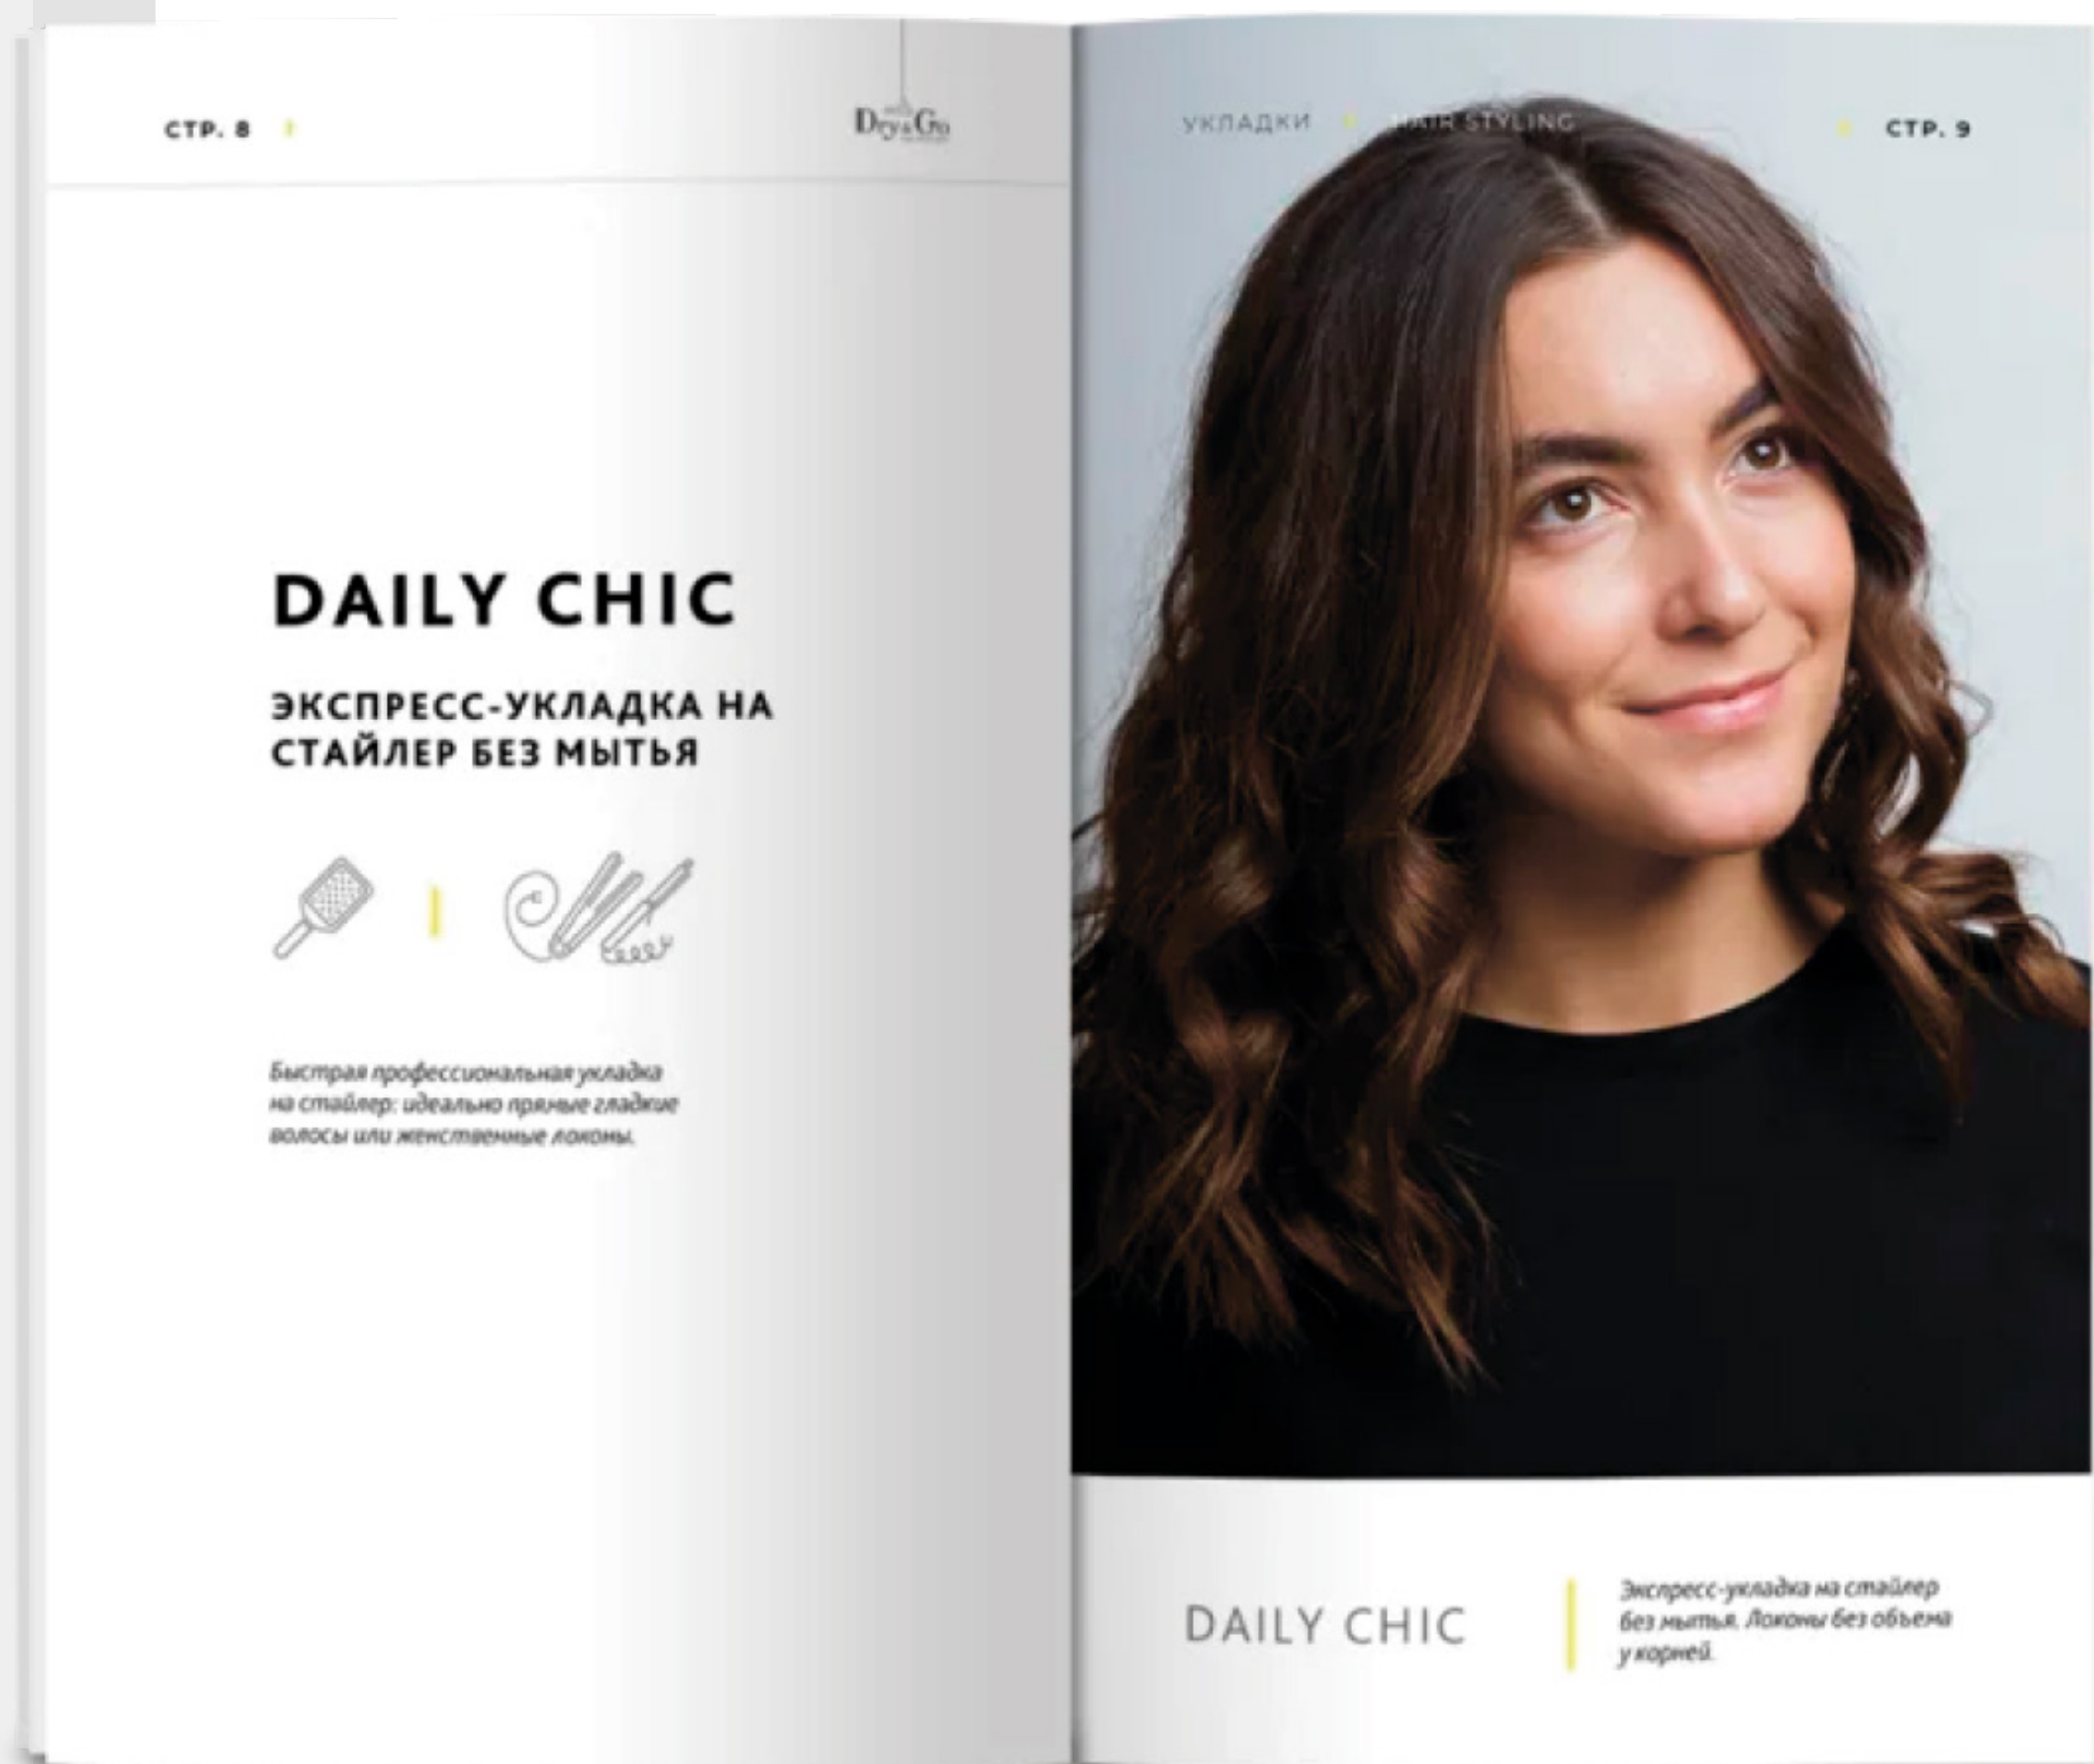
СТР. 8

Dry&Go

DAILY CHIC

ЭКСПРЕСС-УКЛАДКА НА СТАЙЛЕР БЕЗ МЫТЬЯ

Быстрая профессиональная укладка на стайлер: идеально прямые гладкие волосы или женственные локоны.

УКЛАДКИ HAIR STYLING СТР. 9

DAILY CHIC

Экспресс-укладка на стайлер без мытья. Локоны без объема у корней.